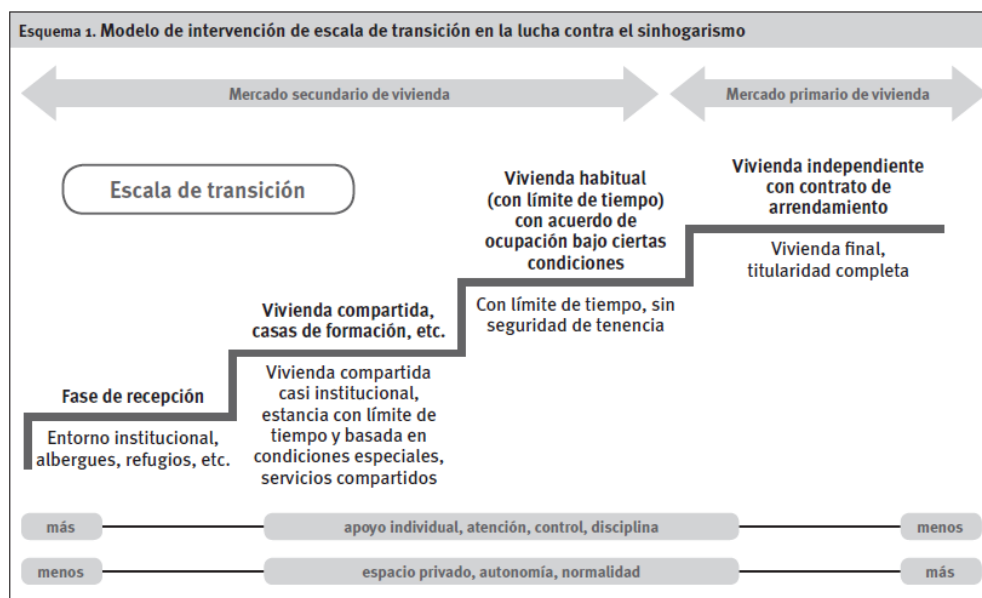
Esquema 1. Modelo de intervención de escala de transición en la lucha contra el sinhogarismo

Mercado secundario de vivienda

Mercado primario de vivienda

Escala de transición

Fase de recepción

Entorno institucional, albergues, refugios, etc.

Vivienda compartida, casas de formación, etc.

Vivienda compartida casi institucional, estancia con límite de tiempo y basada en condiciones especiales, servicios compartidos

Vivienda habitual (con límite de tiempo) con acuerdo de ocupación bajo ciertas condiciones

Con límite de tiempo, sin seguridad de tenencia

Vivienda independiente con contrato de arrendamiento

Vivienda final, titularidad completa

más — apoyo individual, atención, control, disciplina — menos

menos — espacio privado, autonomía, normalidad — más